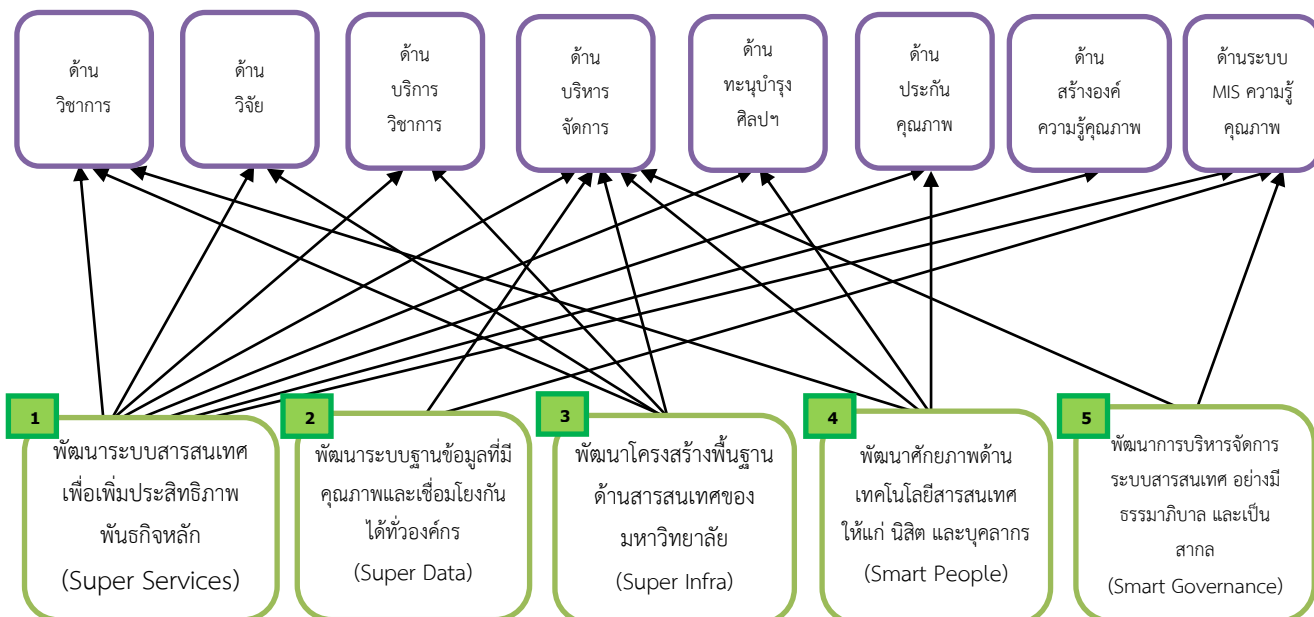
ด้าน
วิชาการ

ด้าน
วิจัย

ด้าน
บริการ
วิชาการ

ด้าน
บริหาร
จัดการ

ด้าน
ทะนุบำรุง
ศิลปฯ

ด้าน
ประกัน
คุณภาพ

ด้าน
สร้างองค์
ความรู้คุณภาพ

ด้านระบบ
MIS ความรู้
คุณภาพ

1
พัฒนาระบบสารสนเทศเพื่อเพิ่มประสิทธิภาพพันธกิจหลัก
(Super Services)

2
พัฒนาระบบฐานข้อมูลที่มีคุณภาพและเชื่อมโยงกันได้ทั่วองค์กร
(Super Data)

3
พัฒนาโครงสร้างพื้นฐานด้านสารสนเทศของมหาวิทยาลัย
(Super Infra)

4
พัฒนาศักยภาพด้านเทคโนโลยีสารสนเทศให้แก่ นิสิต และบุคลากร
(Smart People)

5
พัฒนาการบริหารจัดการระบบสารสนเทศ อย่างมีธรรมาภิบาล และเป็นสากล
(Smart Governance)